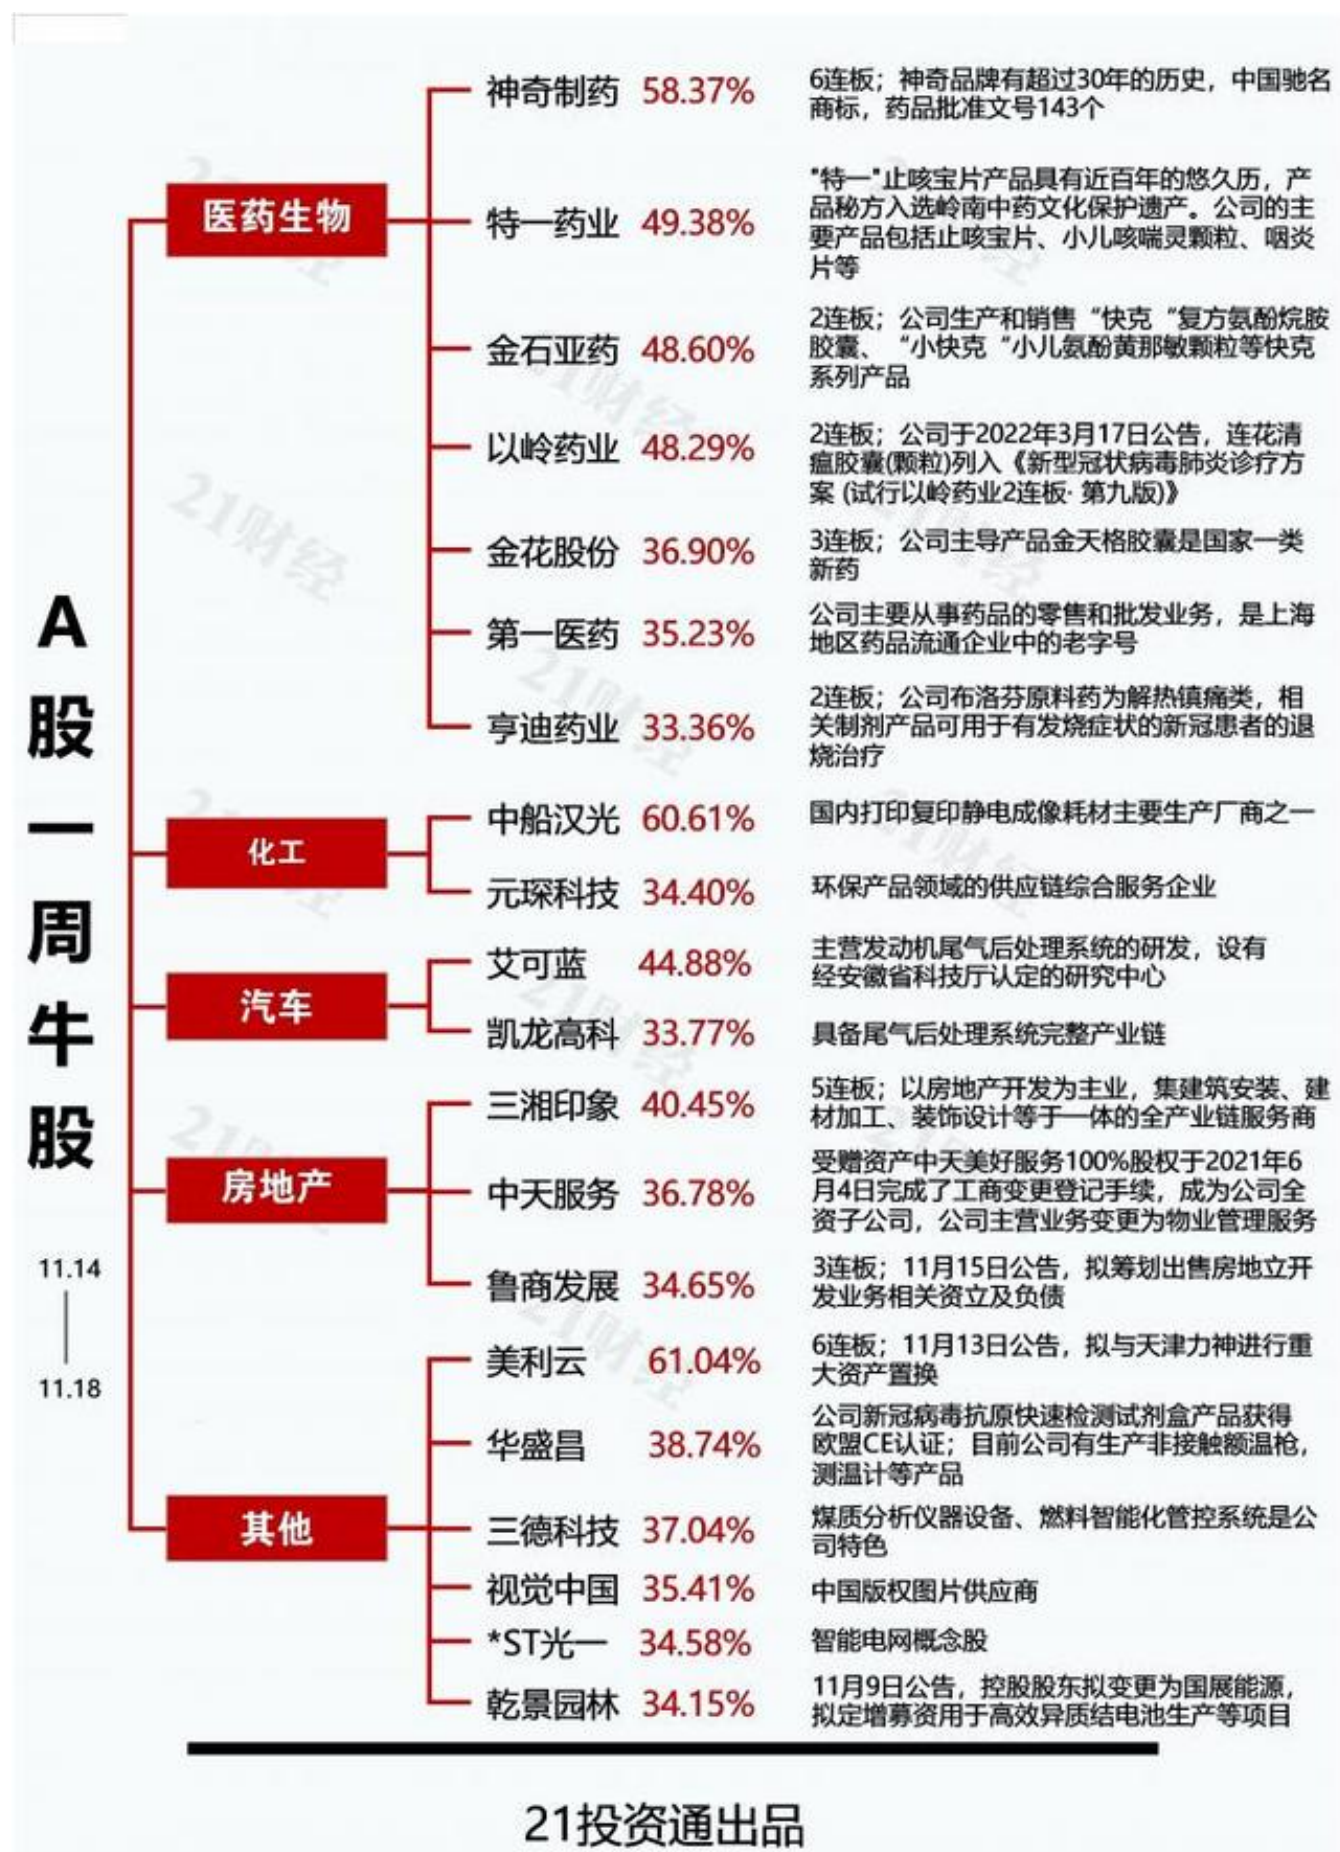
A股一周牛股

11.14
—
11.18

医药生物

神奇制药 58.37% 6连板；神奇品牌有超过30年的历史，中国驰名商标，药品批准文号143个

特一药业 49.38% "特一"止咳宝片产品具有近百年的悠久历，产品秘方入选岭南中药文化保护遗产。公司的主要产品包括止咳宝片、小儿咳喘灵颗粒、咽炎片等

金石亚药 48.60% 2连板；公司生产和销售“快克“复方氨酚烷胺胶囊、“小快克“小儿氨酚黄那敏颗粒等快克系列产品

以岭药业 48.29% 2连板；公司于2022年3月17日公告，连花清瘟胶囊(颗粒)列入《新型冠状病毒肺炎诊疗方案 (试行以岭药业2连板· 第九版)》

金花股份 36.90% 3连板；公司主导产品金天格胶囊是国家一类新药

第一医药 35.23% 公司主要从事药品的零售和批发业务，是上海地区药品流通企业中的老字号

亨迪药业 33.36% 2连板；公司布洛芬原料药为解热镇痛类，相关制剂产品可用于有发烧症状的新冠患者的退烧治疗

化工

中船汉光 60.61% 国内打印复印静电成像耗材主要生产厂商之一

元琛科技 34.40% 环保产品领域的供应链综合服务企业

汽车

艾可蓝 44.88% 主营发动机尾气后处理系统的研发，设有经安徽省科技厅认定的研究中心

凯龙高科 33.77% 具备尾气后处理系统完整产业链

房地产

三湘印象 40.45% 5连板；以房地产开发为主业，集建筑安装、建材加工、装饰设计等于一体的全产业链服务商

中天服务 36.78% 受赠资产中天美好服务100%股权于2021年6月4日完成了工商变更登记手续，成为公司全资子公司，公司主营业务变更为物业管理服务

鲁商发展 34.65% 3连板；11月15日公告，拟筹划出售房地立开发业务相关资立及负债

其他

美利云 61.04% 6连板；11月13日公告，拟与天津力神进行重大资产置换

华盛昌 38.74% 公司新冠病毒抗原快速检测试剂盒产品获得欧盟CE认证；目前公司有生产非接触额温枪，测温计等产品

三德科技 37.04% 煤质分析仪器设备、燃料智能化管控系统是公司特色

视觉中国 35.41% 中国版权图片供应商

*ST光一 34.58% 智能电网概念股

乾景园林 34.15% 11月9日公告，控股股东拟变更为国展能源，拟定增募资用于高效异质结电池生产等项目

21投资通出品